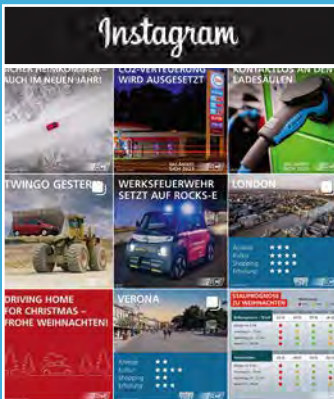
Instagram

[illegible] AUCH IM NEUEN JAHR!

CO2-VERTEILUNG WIRD AUSGESETZT

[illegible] LADESÄULEN

TWINGO GESTERN

WERKSFEUERWEHR SETZT AUF ROCKS-E

LONDON

DRIVING HOME FOR CHRISTMAS – FROHE WEIHNACHTEN!

VERONA

STAUPROGNOSE ZU WEIHNACHTEN